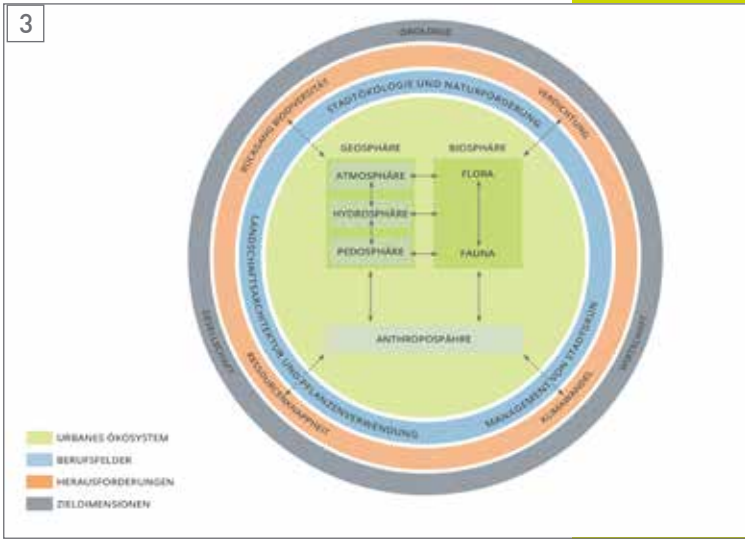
3

ÖKOLOGIE

RÜCKGANG BIODIVERSITÄT

VERNICHTUNG

STADTÖKOLOGIE UND NATURFÖRDERUNG

GEOSPHÄRE

BIOSPHÄRE

ATMOSPHÄRE

FLORA

HYDROSPHÄRE

PEDOSPHÄRE

FAUNA

ANTHROPOSPHÄRE

LANDSCHAFTSARCHITEKTUR UND PFLANZENVERWENDUNG

MANAGEMENT VON STADTGRÜN

RESSOURCENKNAPPHEIT

KLIMAWANDEL

GESELLSCHAFT

WIRTSCHAFT

URBANES ÖKOSYSTEM

BERUFSFELDER

HERAUSFORDERUNGEN

ZIELDIMENSIONEN